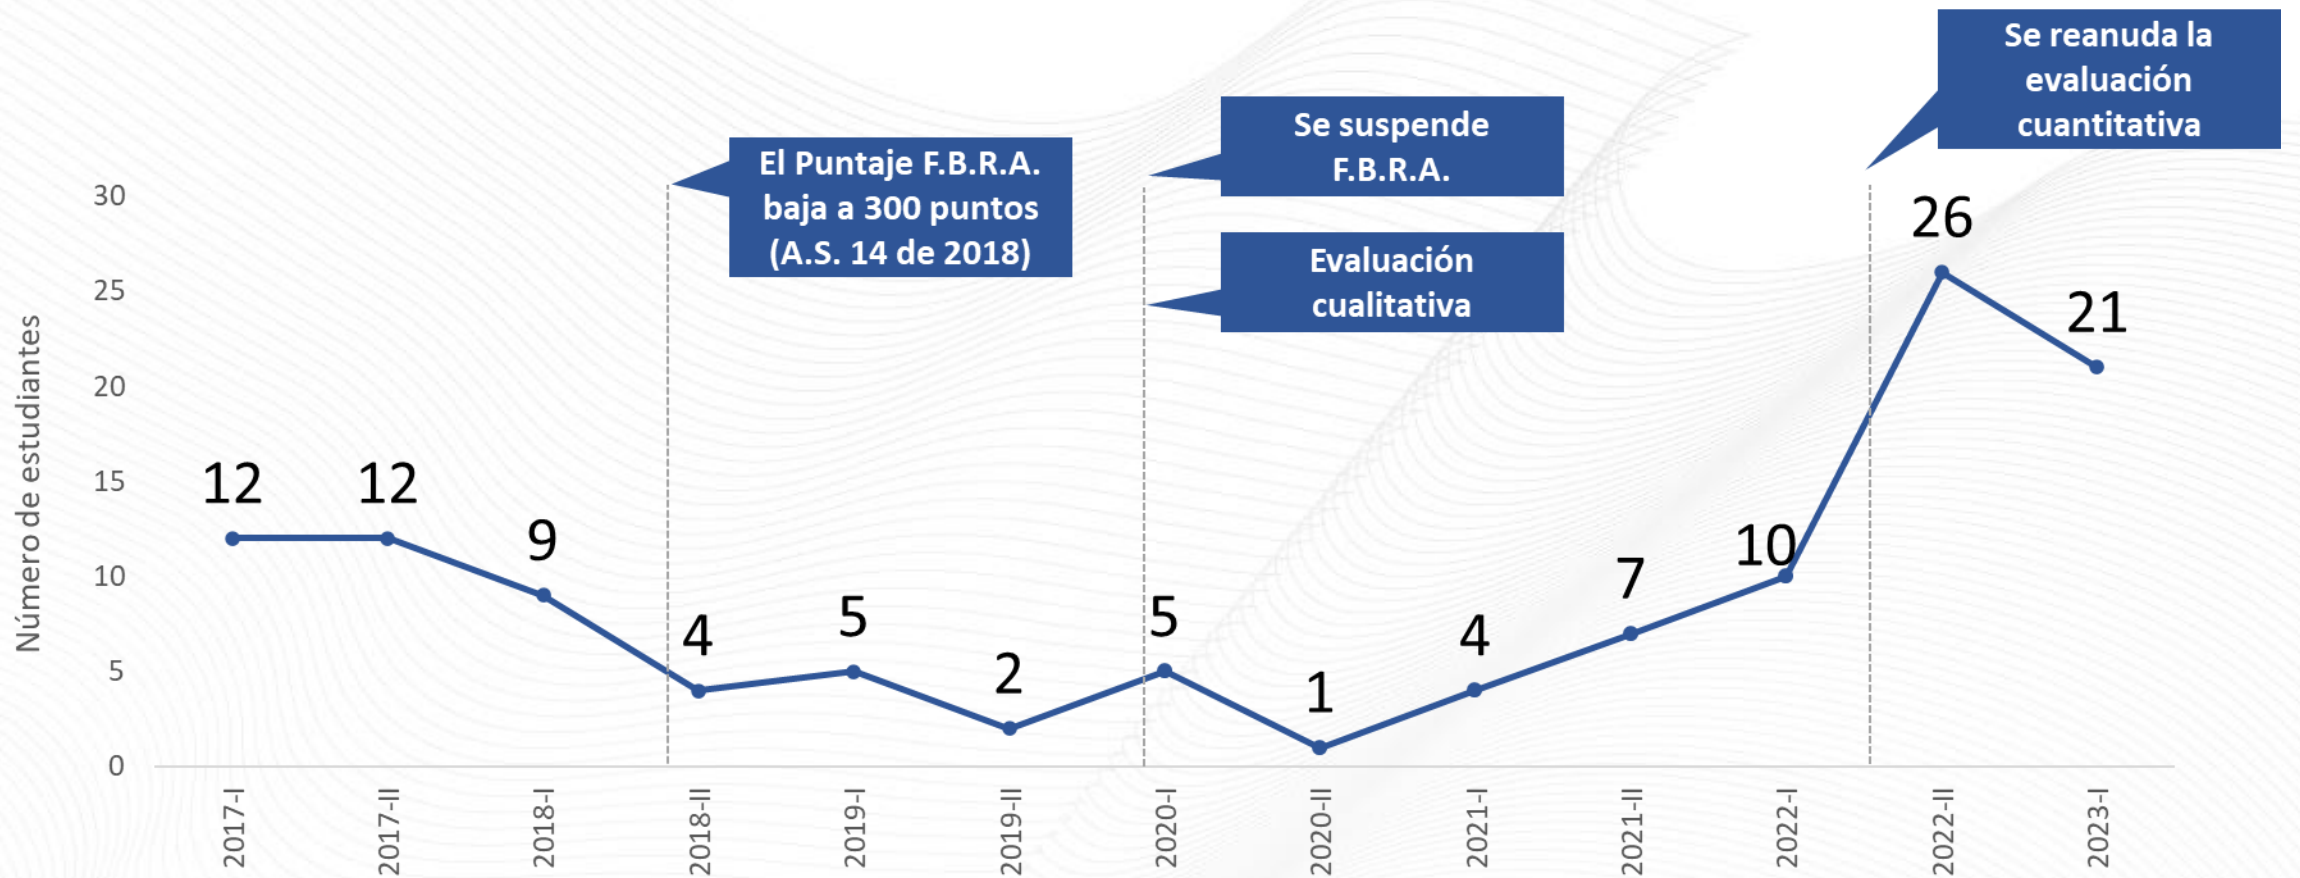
Se reanuda la evaluación cuantitativa

Se suspende F.B.R.A.

Evaluación cualitativa

El Puntaje F.B.R.A. baja a 300 puntos (A.S. 14 de 2018)

Número de estudiantes

30
25
20
15
10
5
0

12
12
9
4
5
2
5
1
4
7
10
26
21

2017-I
2017-II
2018-I
2018-II
2019-I
2019-II
2020-I
2020-II
2021-I
2021-II
2022-I
2022-II
2023-I